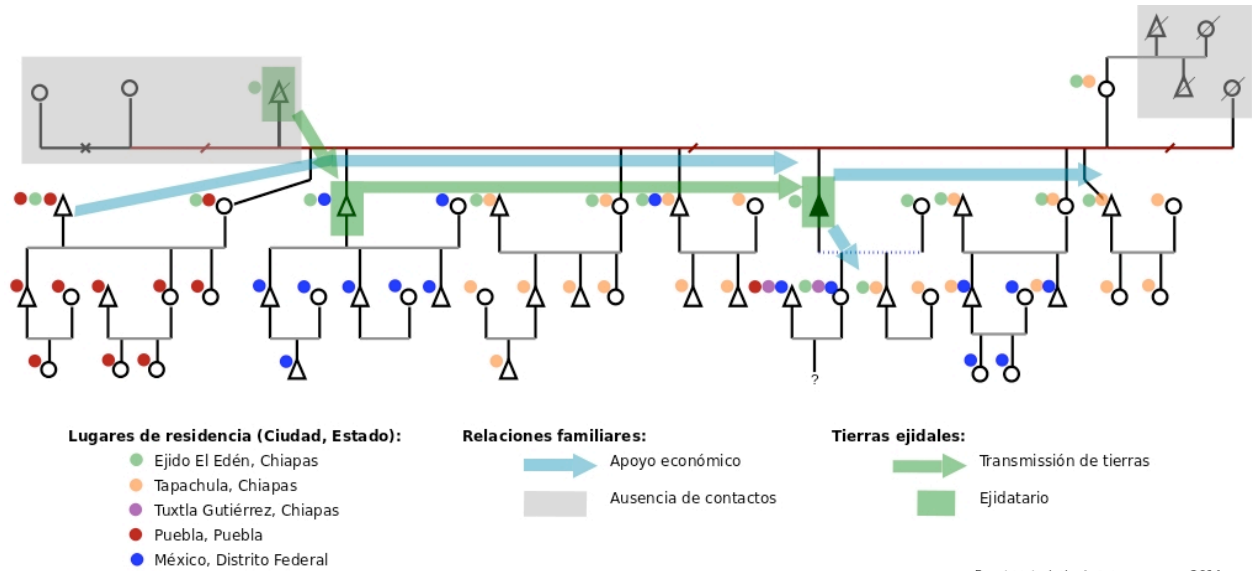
?

Lugares de residencia (Ciudad, Estado):
Ejido El Edén, Chiapas
Tapachula, Chiapas
Tuxtla Gutiérrez, Chiapas
Puebla, Puebla
México, Distrito Federal

Relaciones familiares:
Apoyo económico
Ausencia de contactos

Tierras ejidales:
Transmissión de tierras
Ejidatario

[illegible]